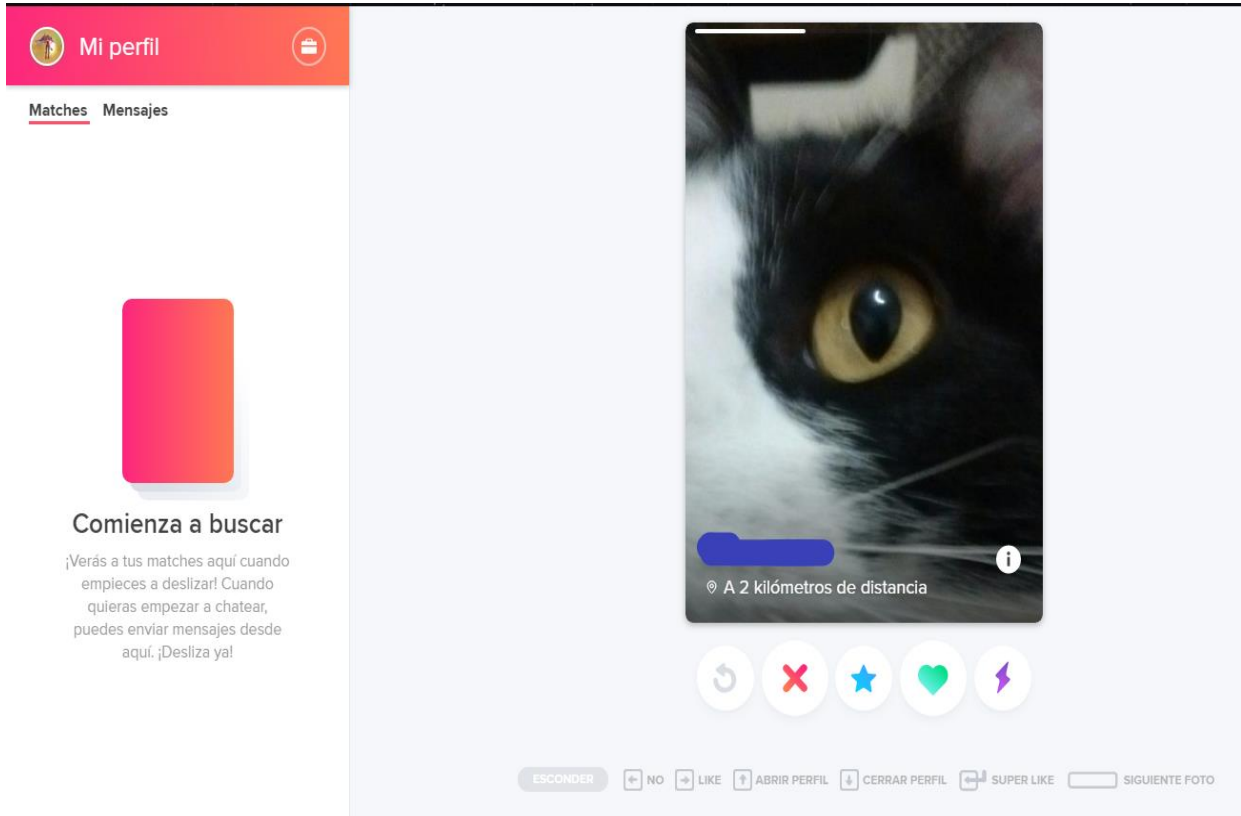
Mi perfil

Matches Mensajes

Comienza a buscar

¡Verás a tus matches aquí cuando empieces a deslizar! Cuando quieras empezar a chatear, puedes enviar mensajes desde aquí. ¡Desliza ya!

A 2 kilómetros de distancia

ESCONDER NO LIKE ABRIR PERFIL CERRAR PERFIL SUPER LIKE SIGUIENTE FOTO